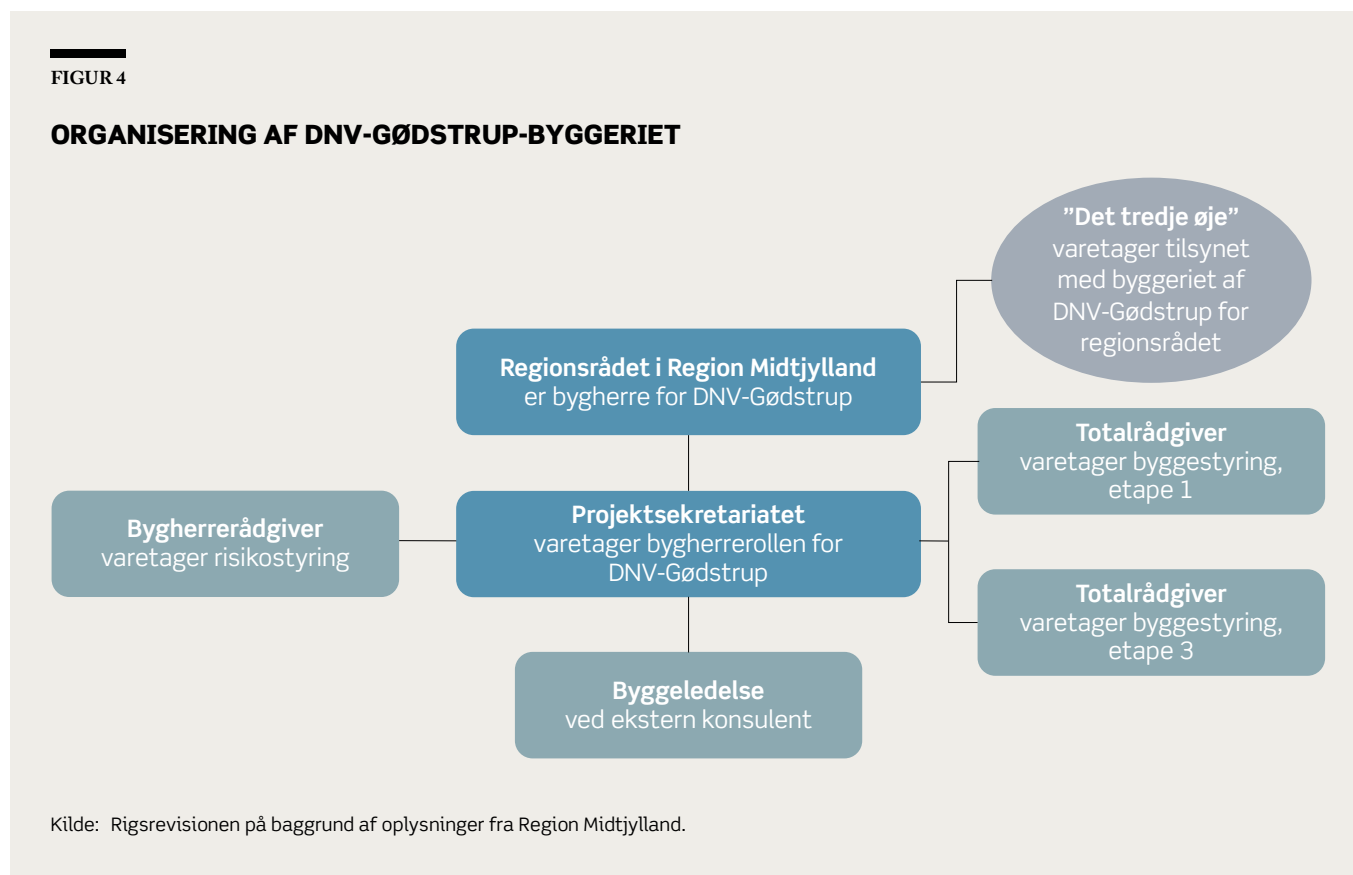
FIGUR 4

ORGANISERING AF DNV-GØDSTRUP-BYGGERIET

”Det tredje øje” varetager tilsynet med byggeriet af DNV-Gødstrup for regionsrådet

Regionsrådet i Region Midtjylland er bygherre for DNV-Gødstrup

Totalrådgiver varetager byggestyring, etape 1

Bygherrerådgiver varetager risikostyring

Projektsekretariatet varetager bygherrerollen for DNV-Gødstrup

Totalrådgiver varetager byggestyring, etape 3

Byggeledelse ved ekstern konsulent

Kilde: Rigsrevisionen på baggrund af oplysninger fra Region Midtjylland.